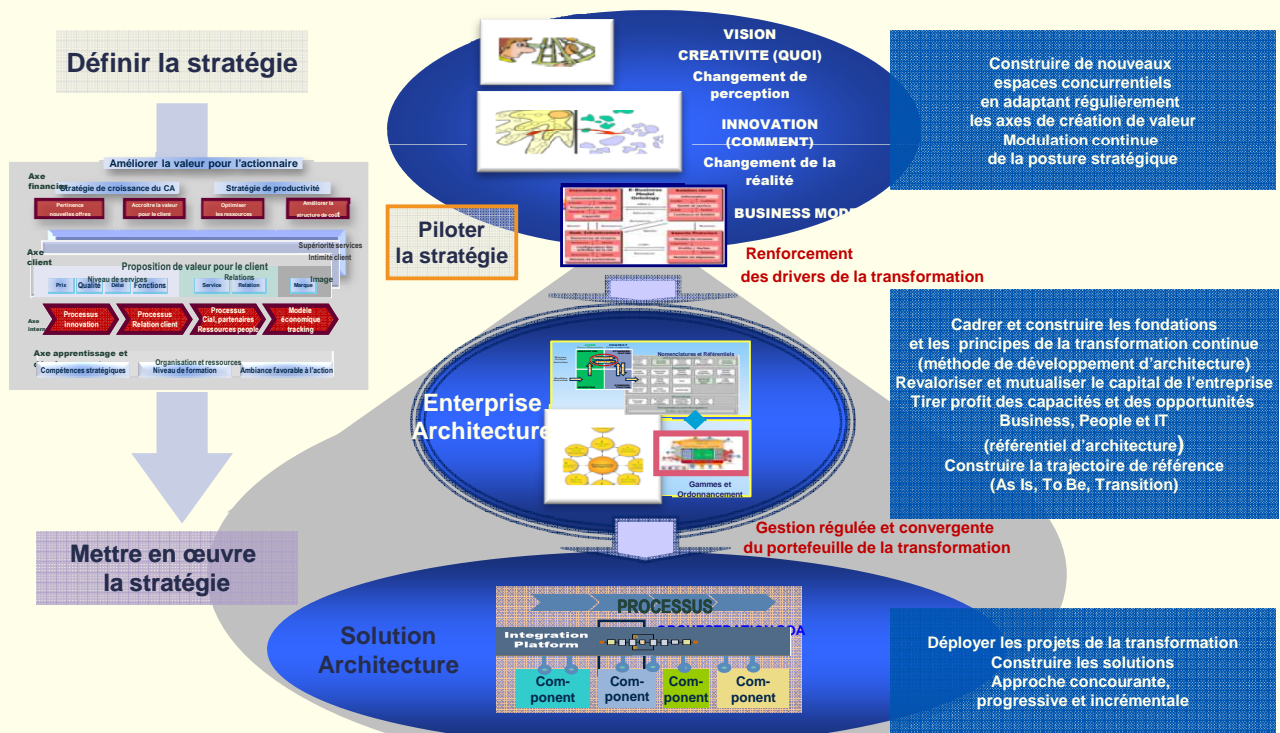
Définir la stratégie

Améliorer la valeur pour l'actionnaire

Axe financier

Stratégie de croissance du CA

Stratégie de productivité

Pertinence nouvelles offres

Accroître la valeur pour le client

Optimiser les ressources

Améliorer la structure de coût

Axe client

Supériorité services

Intimité client

Proposition de valeur pour le client

Niveau de services

Relations

Image

Prix

Qualité

Délai

Fonctions

Service

Relation

Marque

Axe interne

Processus innovation

Processus Relation client

Processus Cial, partenaires Ressources people

Modèle économique tracking

Axe apprentissage et

Organisation et ressources

Compétences stratégiques

Niveau de formation

Ambiance favorable à l'action

Piloter la stratégie

Mettre en œuvre la stratégie

VISION

CREATIVITE (QUOI)

Changement de perception

INNOVATION (COMMENT)

Changement de la réalité

BUSINESS MODE

Renforcement des drivers de la transformation

Construire de nouveaux espaces concurrentiels en adaptant régulièrement les axes de création de valeur Modulation continue de la posture stratégique

Enterprise Architecture

Nomenclatures et Référentiels

Gammes et Ordonnancement

Cadrer et construire les fondations et les principes de la transformation continue (méthode de développement d'architecture) Revaloriser et mutualiser le capital de l'entreprise Tirer profit des capacités et des opportunités Business, People et IT (référentiel d'architecture) Construire la trajectoire de référence (As Is, To Be, Transition)

Gestion régulée et convergente du portefeuille de la transformation

Solution Architecture

PROCESSUS

Integration Platform

Com-ponent

Com-ponent

Com-ponent

Com-ponent

Déployer les projets de la transformation Construire les solutions Approche concourante, progressive et incrémentale